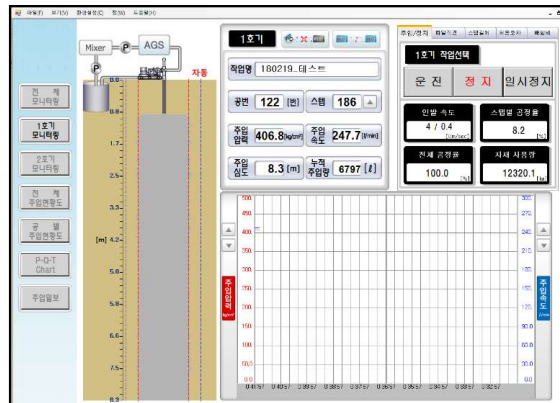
파일(F) 보기(V) 환경설정(E) 창(W) 도움말(H)

Mixer P AGS
P
자동
전 체 모니터링
1호기 모니터링
2호기 모니터링
전 체 주입현황도
공 별 주입현황도
P-Q-T Chart
주입일보

[m] 4.2

1호기

작업명 180219_테스트

공번 122 [번] 스텝 186

주입압력 406.8[kg/cm²] 주입속도 247.7[l/min]

주입심도 8.3 [m] 누적주입량 6797 [l]

주입/정지 | 파일저장 | 스텝설정 | 유량보정 | 동작모드

1호기 작업선택

운 진 정 지 일시정지

인발 속도 4 / 0.4 [sec/cm]
스텝별 공정률 8.2 [%]
전체 공정률 100.0 [%]
사재 사용량 12320.1 [l]

주입압력 [kg/cm²]
주입속도 [l/min]

500 450 400 350 300 250 200 150 100 50.0 0.0
300 270 240 210 180 150 120 90.0 60.0 30.0 0.0